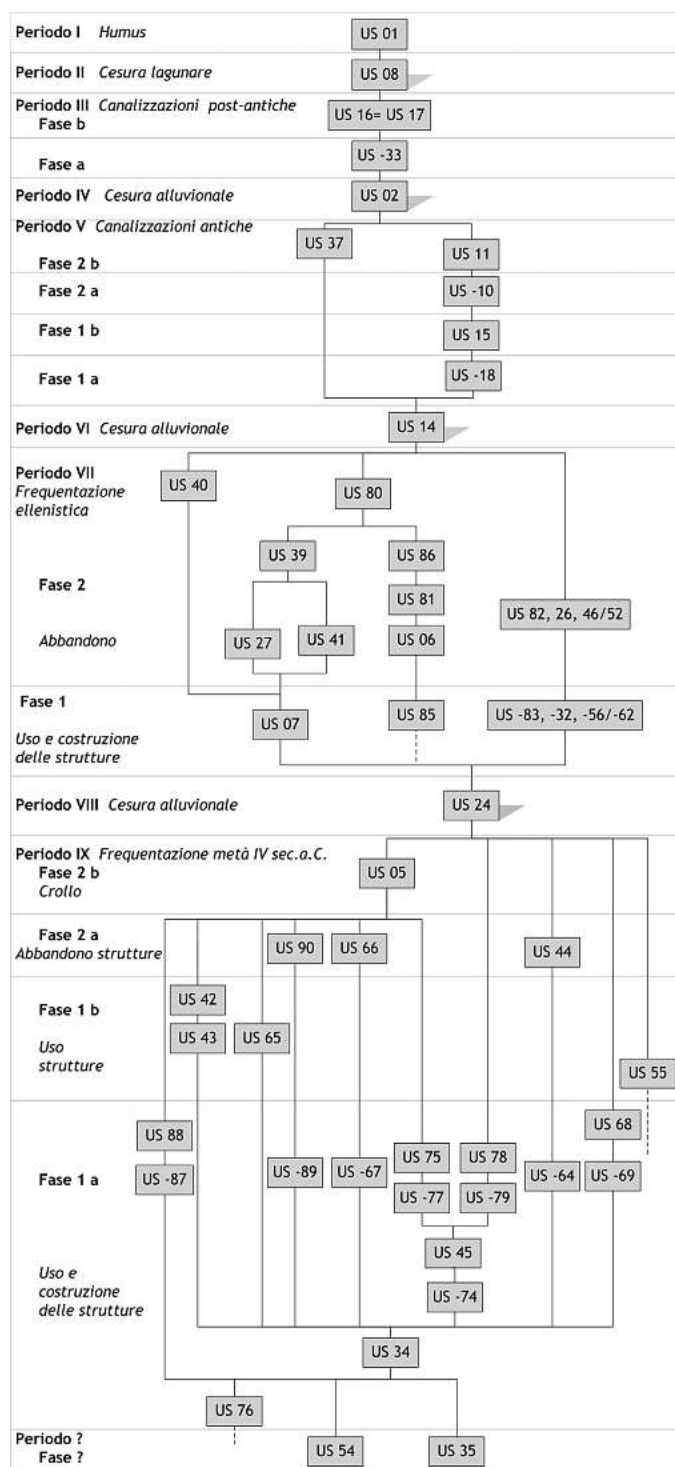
Periodo I *Humus*
US 01

Periodo II *Cesura lagunare*
US 08

Periodo III *Canalizzazioni post-antiche*
Fase b
US 16= US 17

Fase a
US -33

Periodo IV *Cesura alluvionale*
US 02

Periodo V *Canalizzazioni antiche*
US 37
Fase 2 b
US 11
Fase 2 a
US -10
Fase 1 b
US 15
Fase 1 a
US -18

Periodo VI *Cesura alluvionale*
US 14

Periodo VII
*Frequentazione ellenistica*
US 40
US 80
US 39
US 86
Fase 2
US 81
US 82, 26, 46/52
*Abbandono*
US 27
US 41
US 06

Fase 1
US 07
US 85
US -83, -32, -56/-62
*Uso e costruzione delle strutture*

Periodo VIII *Cesura alluvionale*
US 24

Periodo IX *Frequentazione metà IV sec.a.C.*
Fase 2 b
*Crollo*
US 05

Fase 2 a
*Abbandono strutture*
US 90
US 66
US 44

Fase 1 b
US 42
US 43
US 65
*Uso strutture*
US 55

US 88
US 68
Fase 1 a
US -87
US -89
US -67
US 75
US 78
US -64
US -69
US -77
US -79
US 45
*Uso e costruzione delle strutture*
US -74
US 34
US 76

Periodo ?
Fase ?
US 54
US 35